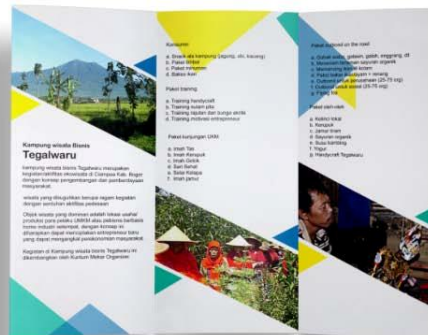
Kampung wisata Bisnis
Tegalwaru

Kampung wisata bisnis Tegalwaru merupakan kegiatan/aktifitas ekowisata di Ciampea Kab. Bogor dengan konsep pengembangan dan pemberdayaan masyarakat.

wisata yang dibungkus berupa ragam kegiatan dengan sentuhan aktifitas pedesaan

Objek wisata yang dikenalkan adalah lokasi usaha/ produksi para pelaku UMKM atau pekerja kerajinan home industri setempat, dengan konsep ini diharapkan dapat meningkatkan entrepreneur baru yang dapat mengangkat perekonomian masyarakat

Kegiatan di Kampung wisata bisnis Tegalwaru ini dikembangkan oleh Kuntum Mekar Organizer.

Kuliner
a. Snack ala kampung (jagung, ubi, kacang)
b. Paket Buffet
c. Paket nasi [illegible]
d. Bakso Aci

Paket training
a. Training handycraft
b. Training kuliner pisang
c. Training tepung dan bunga anggrek
d. Training motivasi entrepreneur

Paket kunjungan UKM
a. Imah Tas
b. Imah Kerupuk
c. Imah Golok
d. Sari Sehat
e. Baila Kelapa
f. Imah jamur

Paket outbond on the road
a. Olahan bolen, getuk, gepuk, wajit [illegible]
b. Membuat kerajinan sepatu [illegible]
c. Memanen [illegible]
d. Paket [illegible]
e. Outbond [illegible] (25-75 org)
f. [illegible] (25-75 org)
g. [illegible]

Paket oleh-oleh
a. Kiripik lokal
b. Kerupuk
c. Jamur krispi
d. Sayuran organik
e. Susu kambing
f. Tegur
g. Handycraft Tegalwaru